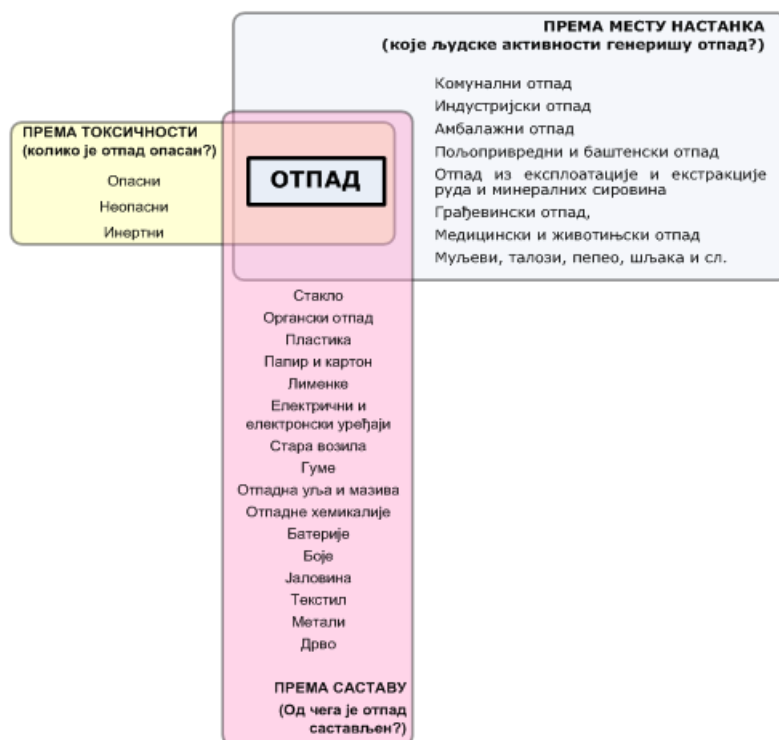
ПРЕМА МЕСТУ НАСТАНКА
(које људске активности генеришу отпад?)

Комунални отпад
Индустријски отпад
Амбалажни отпад
Пољопривредни и баштенски отпад
Отпад из експлоатације и екстракције руда и минералних сировина
Грађевински отпад,
Медицински и животињски отпад
Муљеви, талози, пепео, шљака и сл.

ПРЕМА ТОКСИЧНОСТИ
(колико је отпад опасан?)

Опасни
Неопасни
Инертни

ОТПАД

Стакло
Органски отпад
Пластика
Папир и картон
Лименке
Електрични и електронски уређаји
Стара возила
Гуме
Отпадна уља и мазива
Отпадне хемикалије
Батерије
Боје
Јаловина
Текстил
Метали
Дрво

ПРЕМА САСТАВУ
(Од чега је отпад састављен?)